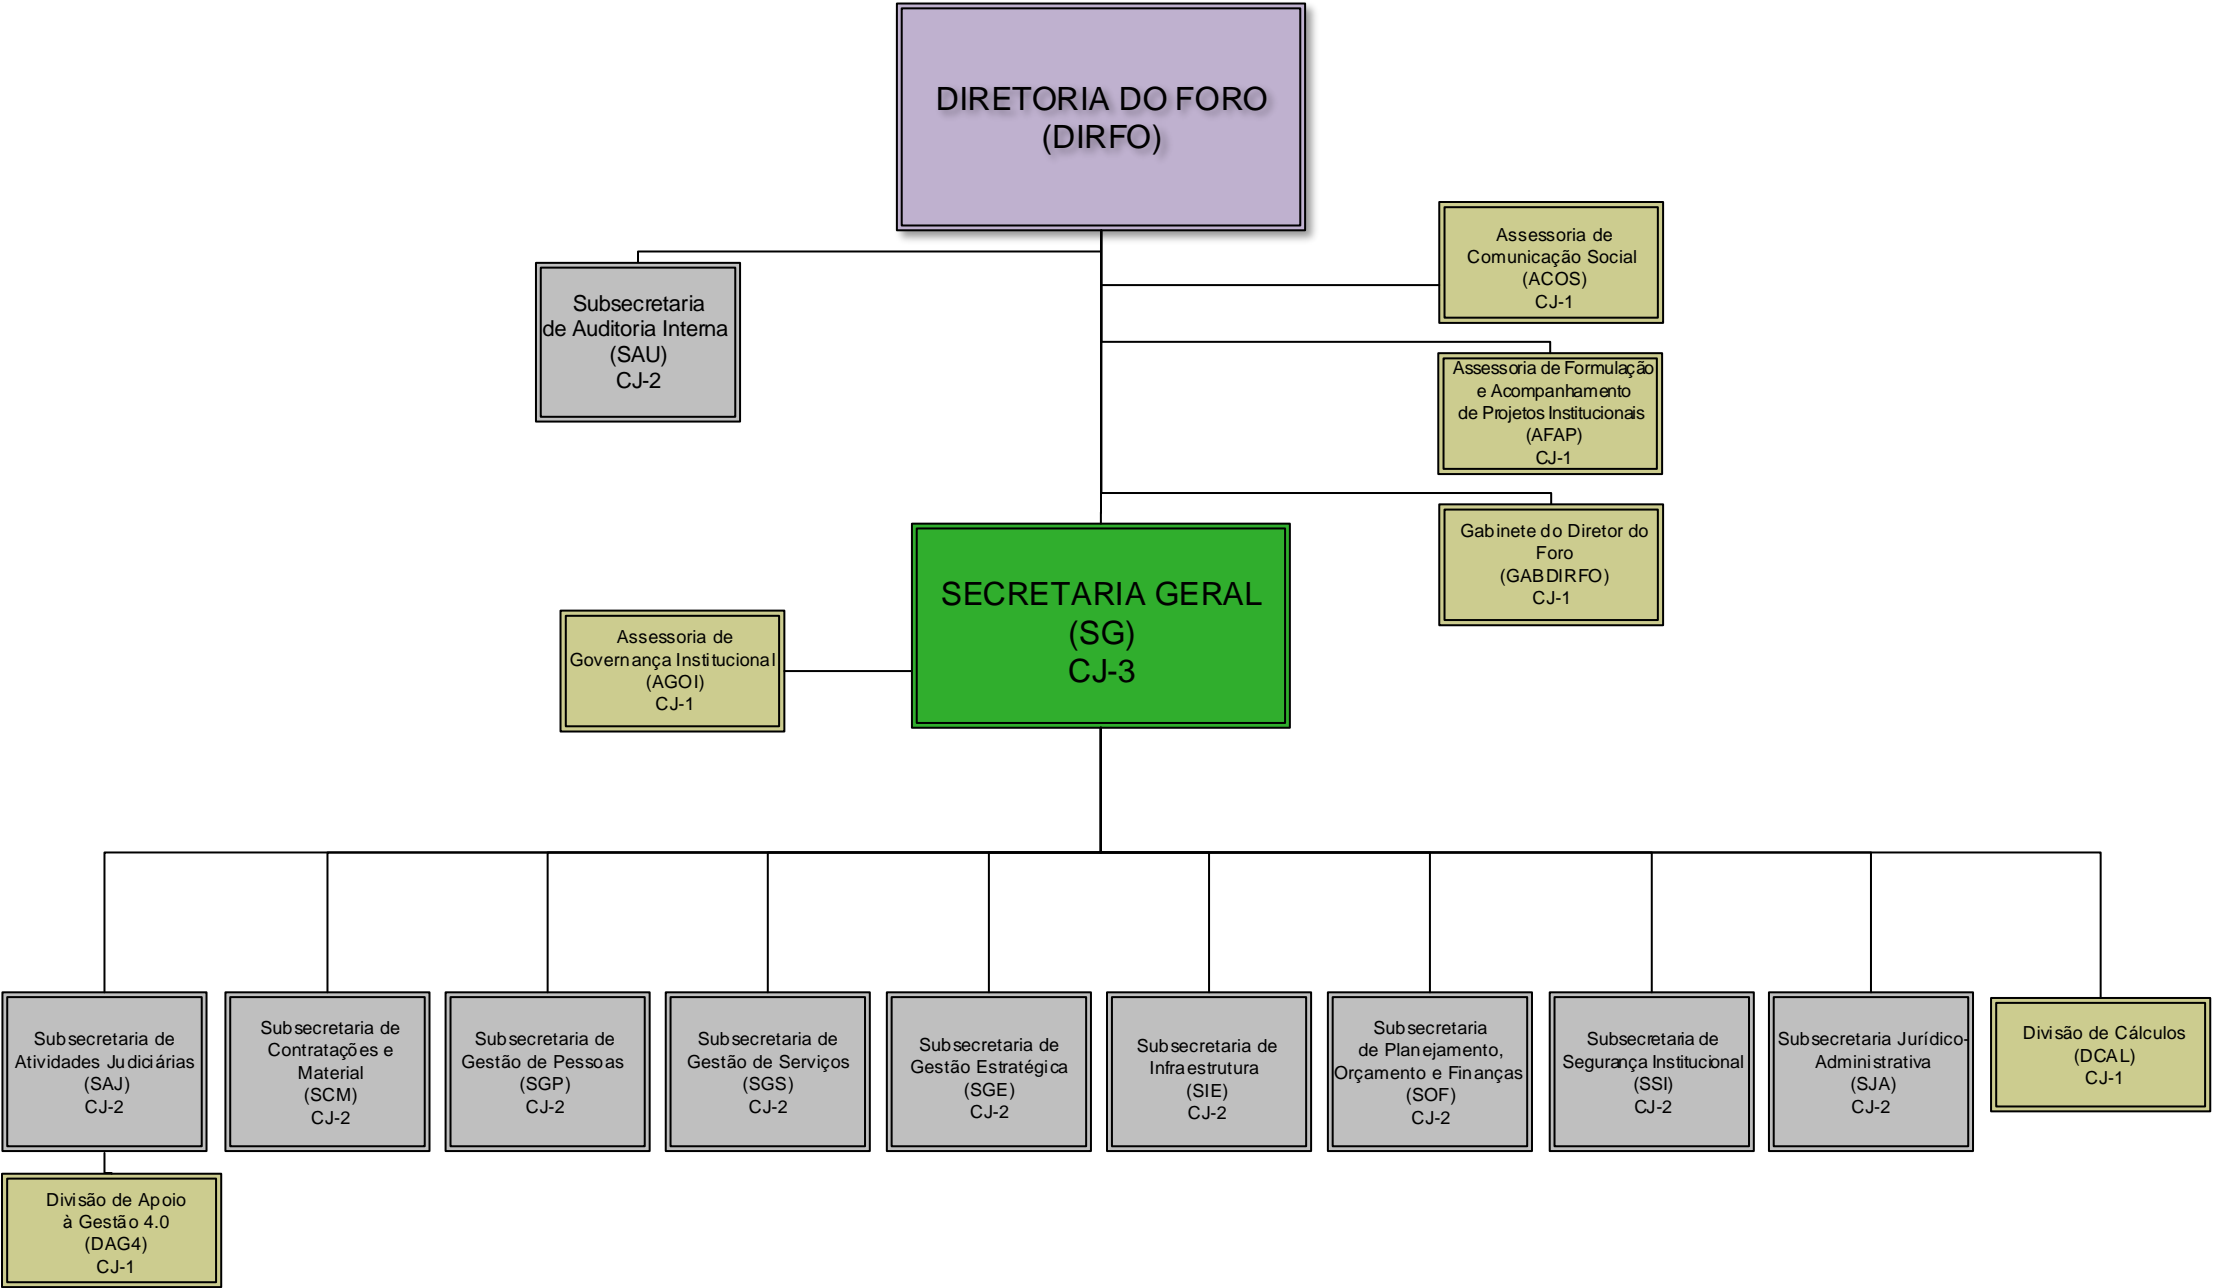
DIRETORIA DO FORO
(DIRFO)

Subsecretaria de Auditoria Interna
(SAU)
CJ-2

Assessoria de Comunicação Social
(ACOS)
CJ-1

Assessoria de Formulação e Acompanhamento de Projetos Institucionais
(AFAP)
CJ-1

Gabinete do Diretor do Foro
(GABDIRFO)
CJ-1

Assessoria de Governança Institucional
(AGOI)
CJ-1

SECRETARIA GERAL
(SG)
CJ-3

Subsecretaria de Atividades Judiciárias
(SAJ)
CJ-2

Subsecretaria de Contratações e Material
(SCM)
CJ-2

Subsecretaria de Gestão de Pessoas
(SGP)
CJ-2

Subsecretaria de Gestão de Serviços
(SGS)
CJ-2

Subsecretaria de Gestão Estratégica
(SGE)
CJ-2

Subsecretaria de Infraestrutura
(SIE)
CJ-2

Subsecretaria de Planejamento, Orçamento e Finanças
(SOF)
CJ-2

Subsecretaria de Segurança Institucional
(SSI)
CJ-2

Subsecretaria Jurídico-Administrativa
(SJA)
CJ-2

Divisão de Cálculos
(DCAL)
CJ-1

Divisão de Apoio à Gestão 4.0
(DAG4)
CJ-1